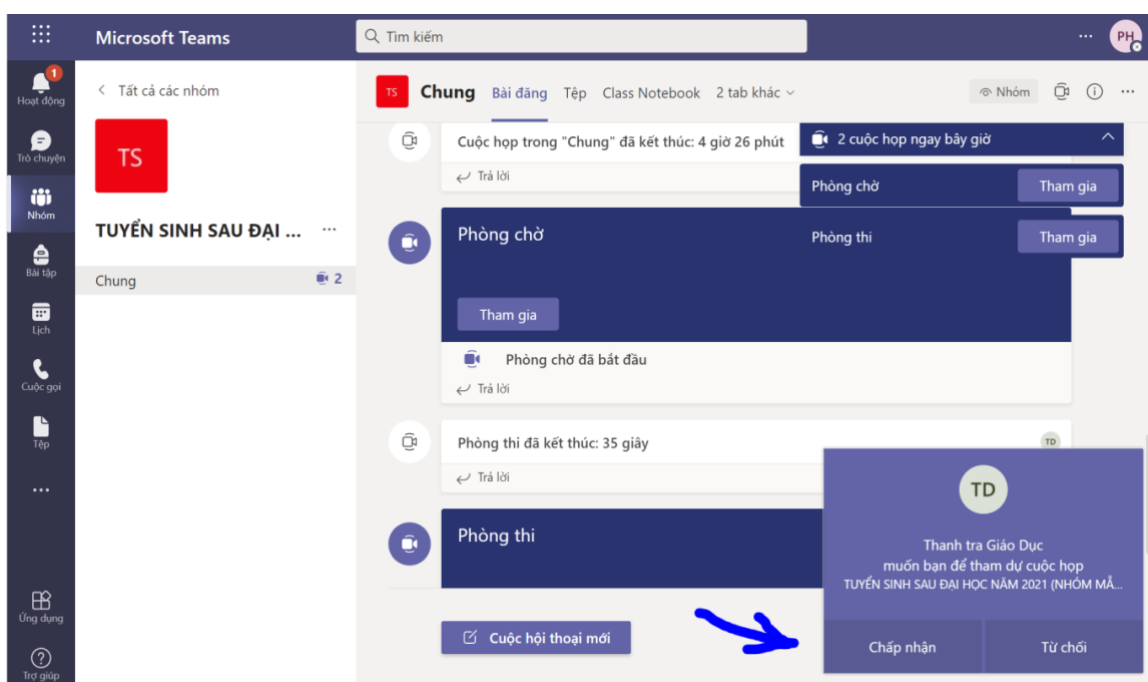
Microsoft Teams

Tìm kiếm

...

PH

1
Hoạt động

Trò chuyện

Nhóm

Bài tập

Lịch

Cuộc gọi

Tệp

...

Ứng dụng

Trợ giúp

Tất cả các nhóm

TS

TUYỂN SINH SAU ĐẠI ...

...

Chung

2

TS

Chung

Bài đăng

Tệp

Class Notebook

2 tab khác

Nhóm

Cuộc họp trong "Chung" đã kết thúc: 4 giờ 26 phút

Trả lời

2 cuộc họp ngay bây giờ

Phòng chờ

Tham gia

Phòng thi

Tham gia

Phòng chờ

Tham gia

Phòng chờ đã bắt đầu

Trả lời

Phòng thi đã kết thúc: 35 giây

TD

Trả lời

Phòng thi

TD

Thanh tra Giáo Dục
muốn bạn để tham dự cuộc họp
TUYỂN SINH SAU ĐẠI HỌC NĂM 2021 (NHÓM MẪ...

Cuộc hội thoại mới

Chấp nhận

Từ chối